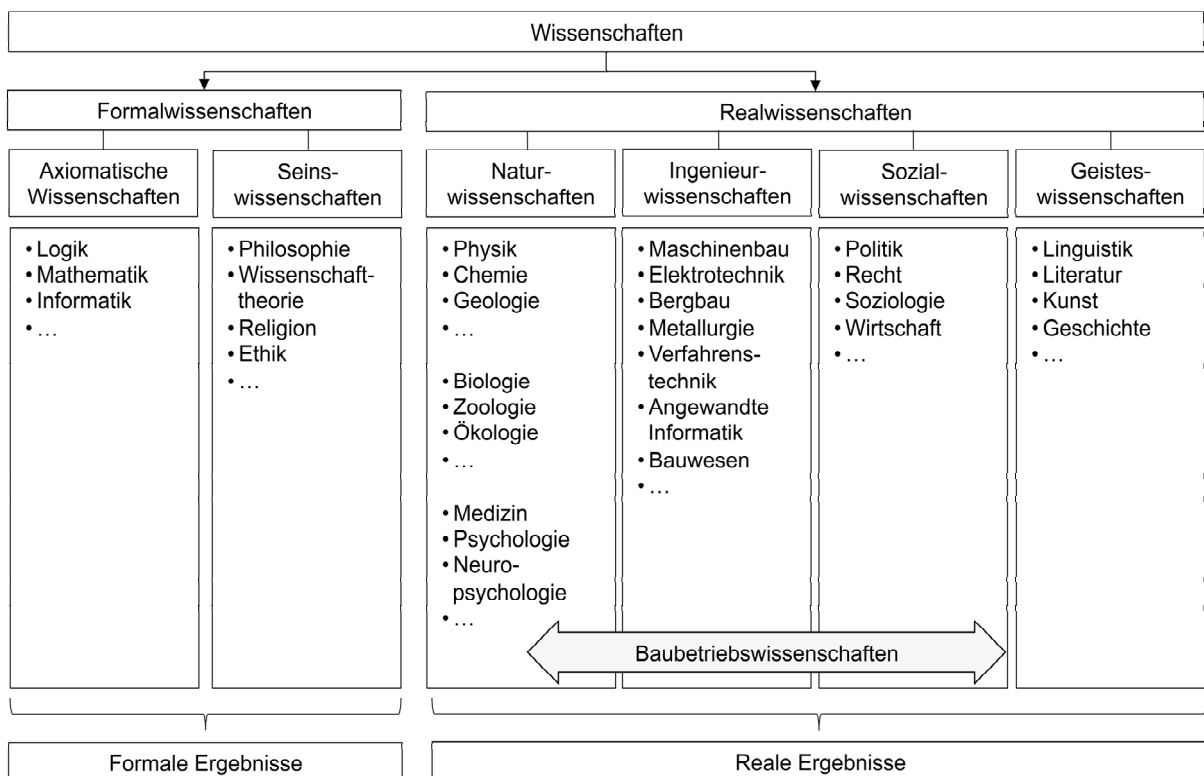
Wissenschaften

Formalwissenschaften

Realwissenschaften

Axiomatische Wissenschaften

• Logik
• Mathematik
• Informatik
• …

Seinswissenschaften

• Philosophie
• Wissenschafttheorie
• Religion
• Ethik
• …

Naturwissenschaften

• Physik
• Chemie
• Geologie
• …

• Biologie
• Zoologie
• Ökologie
• …

• Medizin
• Psychologie
• Neuropsychologie
• …

Ingenieurwissenschaften

• Maschinenbau
• Elektrotechnik
• Bergbau
• Metallurgie
• Verfahrenstechnik
• Angewandte Informatik
• Bauwesen
• …

Sozialwissenschaften

• Politik
• Recht
• Soziologie
• Wirtschaft
• …

Geisteswissenschaften

• Linguistik
• Literatur
• Kunst
• Geschichte
• …

Baubetriebswissenschaften

Formale Ergebnisse

Reale Ergebnisse